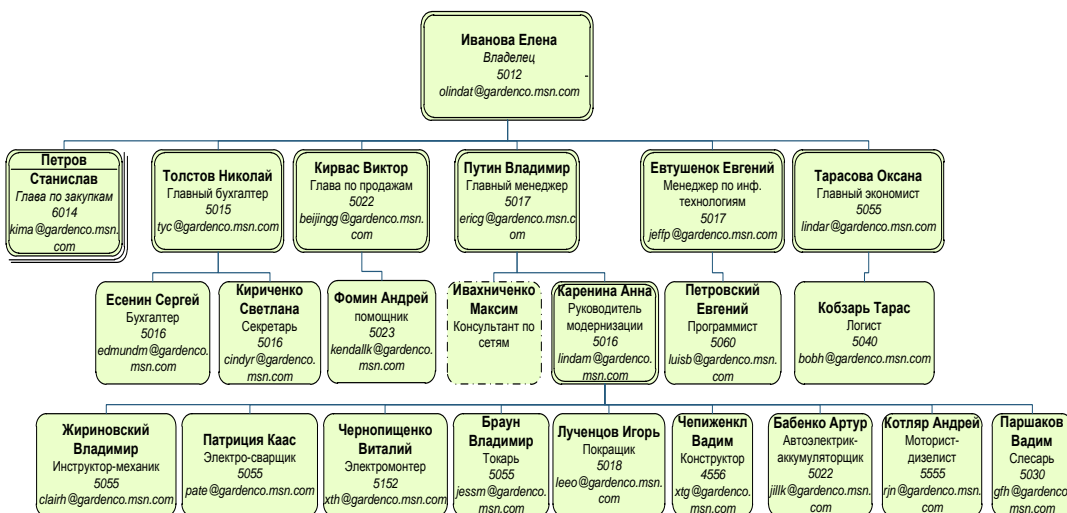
Иванова Елена
Владелец
5012
olindat@gardenco.msn.com

Петров Станислав
Глава по закупкам
6014
kima@gardenco.msn.com

Толстов Николай
Главный бухгалтер
5015
tyc@gardenco.msn.com

Кирвас Виктор
Глава по продажам
5022
beijingg@gardenco.msn.com

Путин Владимир
Главный менеджер
5017
ericg@gardenco.msn.com

Евтушенок Евгений
Менеджер по инф. технологиям
5017
jeffp@gardenco.msn.com

Тарасова Оксана
Главный экономист
5055
lindar@gardenco.msn.com

Есенин Сергей
Бухгалтер
5016
edmundm@gardenco.msn.com

Кириченко Светлана
Секретарь
5016
cindyr@gardenco.msn.com

Фомин Андрей
помощник
5023
kendallk@gardenco.msn.com

Ивахниченко Максим
Консультант по сетям

Каренина Анна
Руководитель модернизации
5016
lindam@gardenco.msn.com

Петровский Евгений
Программист
5060
luisb@gardenco.msn.com

Кобзарь Тарас
Логист
5040
bobh@gardenco.msn.com

Жириновский Владимир
Инструктор-механик
5055
clairh@gardenco.msn.com

Патриция Каас
Электро-сварщик
5055
pate@gardenco.msn.com

Чернопищенко Виталий
Электромонтер
5152
xth@gardenco.msn.com

Браун Владимир
Токарь
5055
jessm@gardenco.msn.com

Лученцов Игорь
Покрасщик
5018
leeo@gardenco.msn.com

Чепиженкл Вадим
Конструктор
4556
xtg@gardenco.msn.com

Бабенко Артур
Автоэлектрик-аккумуляторщик
5022
jillk@gardenco.msn.com

Котляр Андрей
Моторист-дизелист
5555
rjn@gardenco.msn.com

Паршаков Вадим
Слесарь
5030
gfh@gardenco.msn.com